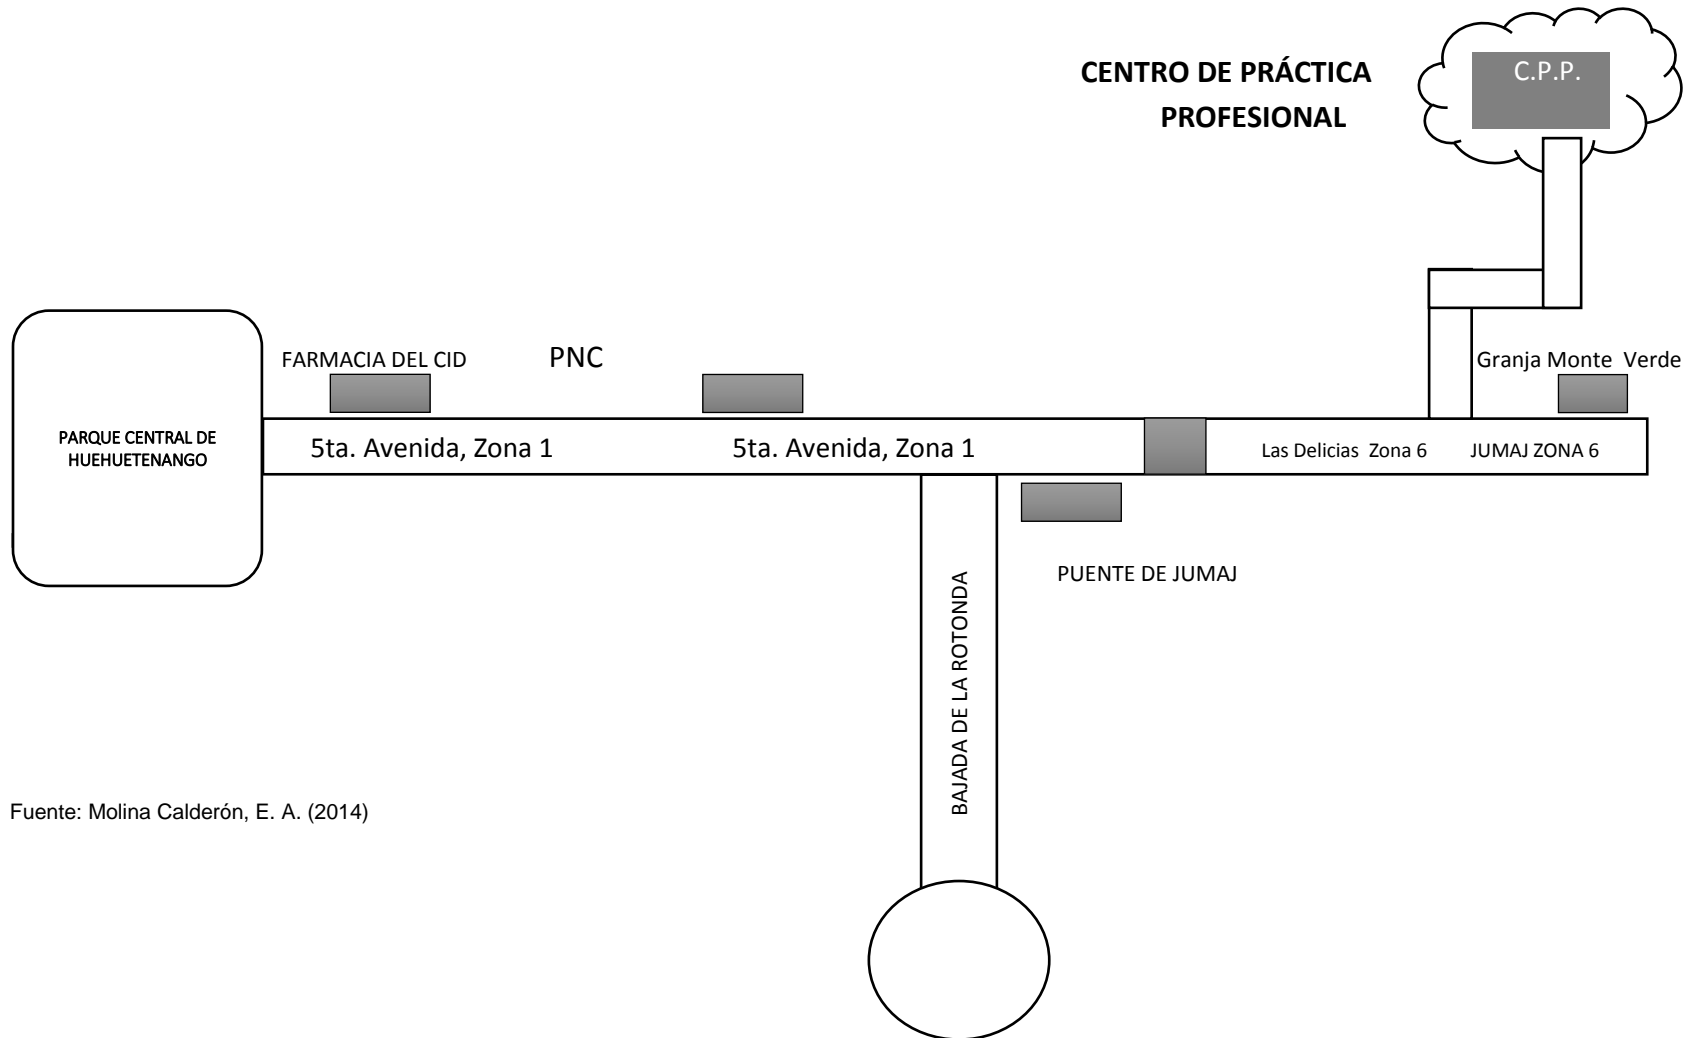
CENTRO DE PRÁCTICA PROFESIONAL

C.P.P.

FARMACIA DEL CID

PNC

Granja Monte Verde

PARQUE CENTRAL DE HUEHUETENANGO

5ta. Avenida, Zona 1

5ta. Avenida, Zona 1

Las Delicias Zona 6

JUMAJ ZONA 6

PUENTE DE JUMAJ

BAJADA DE LA ROTONDA

Fuente: Molina Calderón, E. A. (2014)